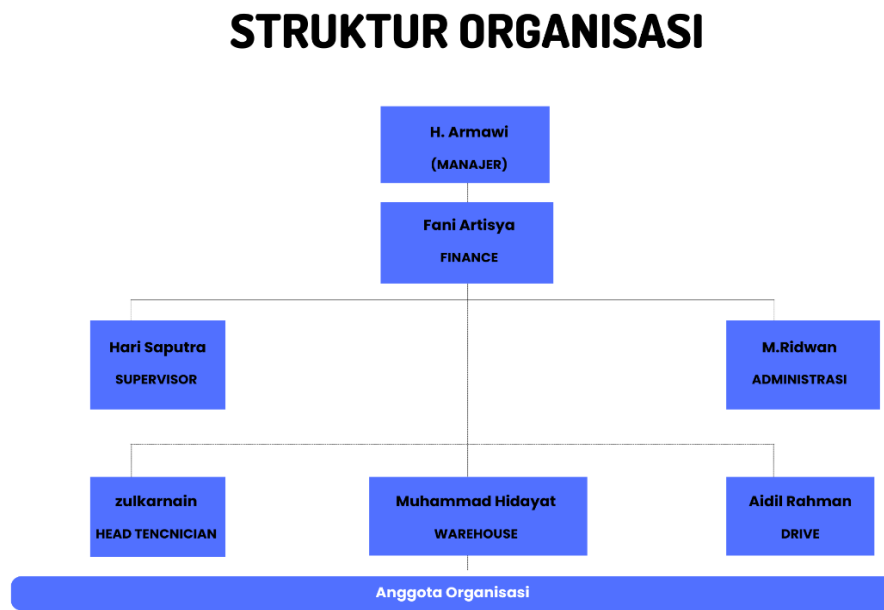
STRUKTUR ORGANISASI

H. Armawi
(MANAJER)

Fani Artisya
FINANCE

Hari Saputra
SUPERVISOR

M.Ridwan
ADMINISTRASI

zulkarnain
HEAD TENCNICIAN

Muhammad Hidayat
WAREHOUSE

Aidil Rahman
DRIVE

Anggota Organisasi